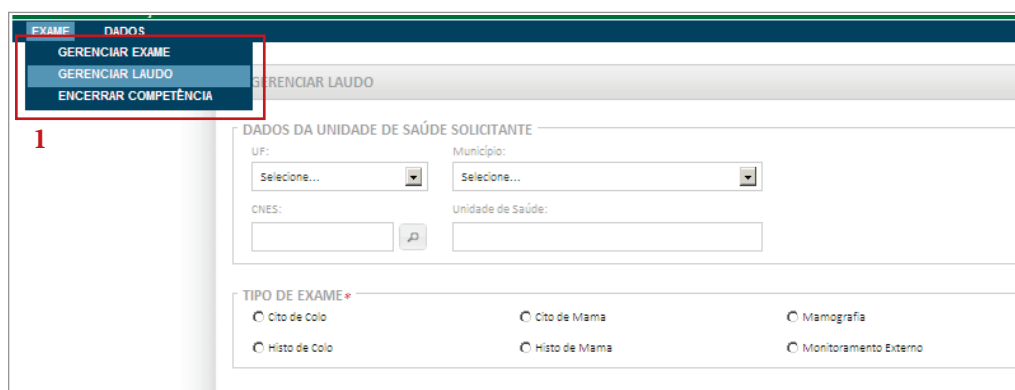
EXAME DADOS

GERENCIAR EXAME
GERENCIAR LAUDO
ENCERRAR COMPETÊNCIA

1

GERENCIAR LAUDO

DADOS DA UNIDADE DE SAÚDE SOLICITANTE

UF:
Selecione...

Município:
Selecione...

CNES:

Unidade de Saúde:

TIPO DE EXAME*

Cito de Colo
Cito de Mama
Mamografia
Histo de Colo
Histo de Mama
Monitoramento Externo